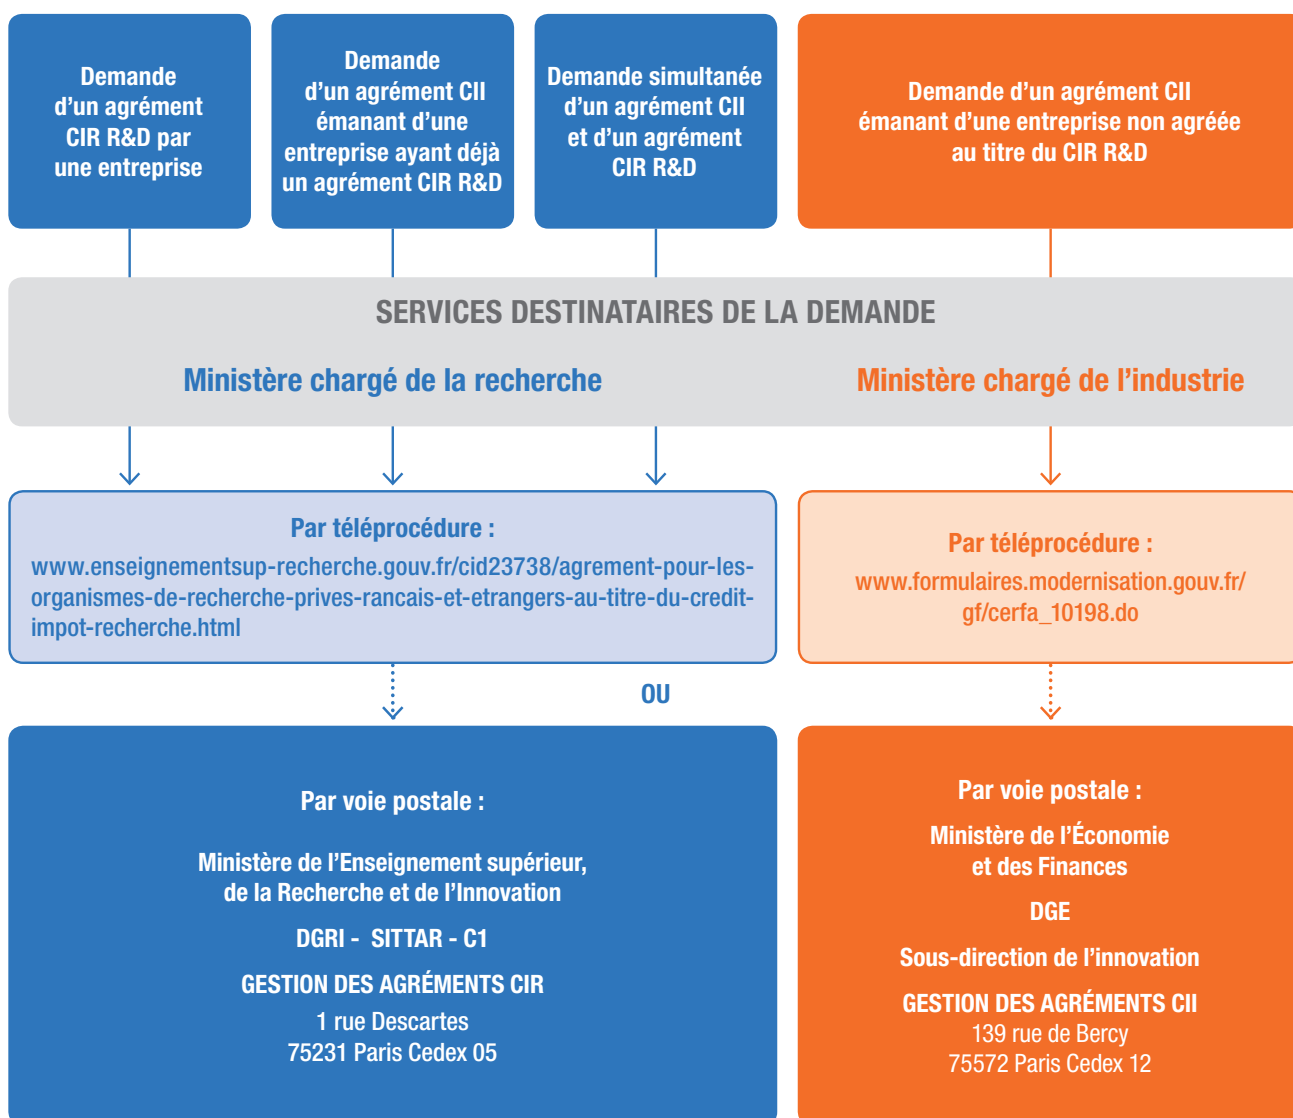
Demande d’un agrément CIR R&D par une entreprise

Demande d’un agrément CII émanant d’une entreprise ayant déjà un agrément CIR R&D

Demande simultanée d’un agrément CII et d’un agrément CIR R&D

Demande d’un agrément CII émanant d’une entreprise non agréée au titre du CIR R&D

SERVICES DESTINATAIRES DE LA DEMANDE

Ministère chargé de la recherche

Ministère chargé de l’industrie

Par téléprocédure :
www.enseignementsup-recherche.gouv.fr/cid23738/agrement-pour-les-organismes-de-recherche-prives-rancais-et-etrangers-au-titre-du-credit-impot-recherche.html

Par téléprocédure :
www.formulaires.modernisation.gouv.fr/gf/cerfa_10198.do

OU

Par voie postale :

Ministère de l’Enseignement supérieur, de la Recherche et de l’Innovation

DGRI - SITTAR - C1

GESTION DES AGRÉMENTS CIR

1 rue Descartes
75231 Paris Cedex 05

Par voie postale :

Ministère de l’Économie et des Finances

DGE

Sous-direction de l’innovation

GESTION DES AGRÉMENTS CII
139 rue de Bercy
75572 Paris Cedex 12